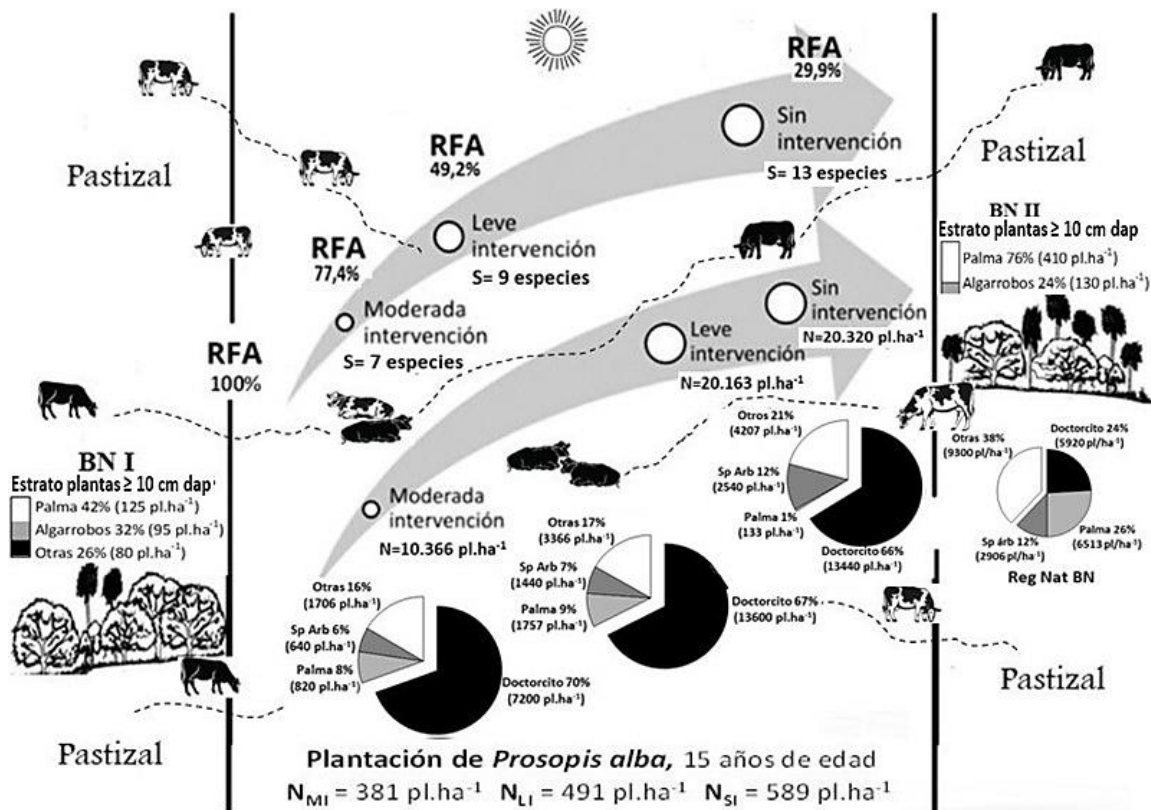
RFA
29,9%

Sin intervención
S= 13 especies

RFA
49,2%

Leve intervención
S= 9 especies

RFA
77,4%

Moderada intervención
S= 7 especies

Pastizal

Pastizal

BN II
Estrato plantas ≥ 10 cm dap
Palma 76% (410 pl.ha$^{-1}$)
Algarrobos 24% (130 pl.ha$^{-1}$)

Sin intervención
N=20.320 pl.ha$^{-1}$

Leve intervención
N=20.163 pl.ha$^{-1}$

RFA
100%

BN I
Estrato plantas ≥ 10 cm dap
Palma 42% (125 pl.ha$^{-1}$)
Algarrobos 32% (95 pl.ha$^{-1}$)
Otras 26% (80 pl.ha$^{-1}$)

Moderada intervención
N=10.366 pl.ha$^{-1}$

Otros 21% (4207 pl.ha$^{-1}$)
Sp Arb 12% (2540 pl.ha$^{-1}$)
Palma 1% (133 pl.ha$^{-1}$)
Doctorcito 66% (13440 pl.ha$^{-1}$)

Otras 38% (9300 pl/ha$^{-1}$)
Doctorcito 24% (5920 pl/ha$^{-1}$)
Sp árb 12% (2906 pl/ha$^{-1}$)
Palma 26% (6513 pl/ha$^{-1}$)
Reg Nat BN

Otras 17% (3366 pl.ha$^{-1}$)
Sp Arb 7% (1440 pl.ha$^{-1}$)
Palma 9% (1757 pl.ha$^{-1}$)
Doctorcito 67% (13600 pl.ha$^{-1}$)

Otras 16% (1706 pl.ha$^{-1}$)
Sp Arb 6% (640 pl.ha$^{-1}$)
Palma 8% (820 pl.ha$^{-1}$)
Doctorcito 70% (7200 pl.ha$^{-1}$)

Pastizal

Pastizal

Plantación de Prosopis alba, 15 años de edad
$N_{MI}$ = 381 pl.ha$^{-1}$ $N_{LI}$ = 491 pl.ha$^{-1}$ $N_{SI}$ = 589 pl.ha$^{-1}$